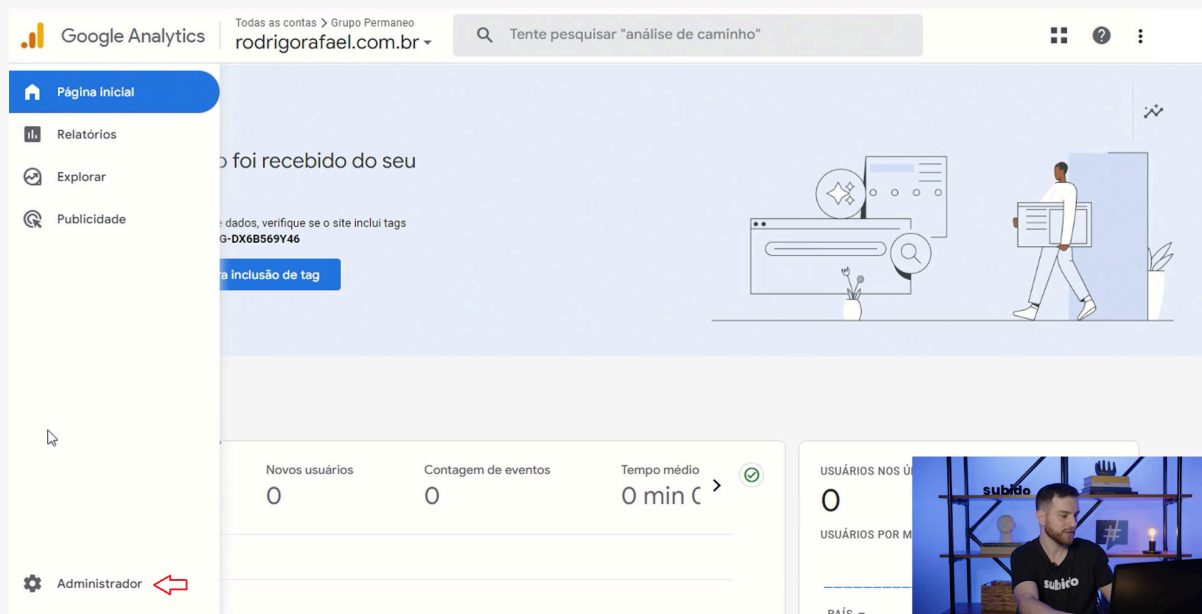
Google Analytics
Todas as contas > Grupo Permaneo
rodrigorafael.com.br
Tente pesquisar "análise de caminho"

Página inicial
Relatórios
Explorar
Publicidade

o foi recebido do seu

e dados, verifique se o site inclui tags
G-DX6B569Y46
a inclusão de tag

Novos usuários
0
Contagem de eventos
0
Tempo médio
0 min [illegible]

USUÁRIOS NOS Ú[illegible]
0
USUÁRIOS POR M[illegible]

PAÍS

subido
subido

Administrador